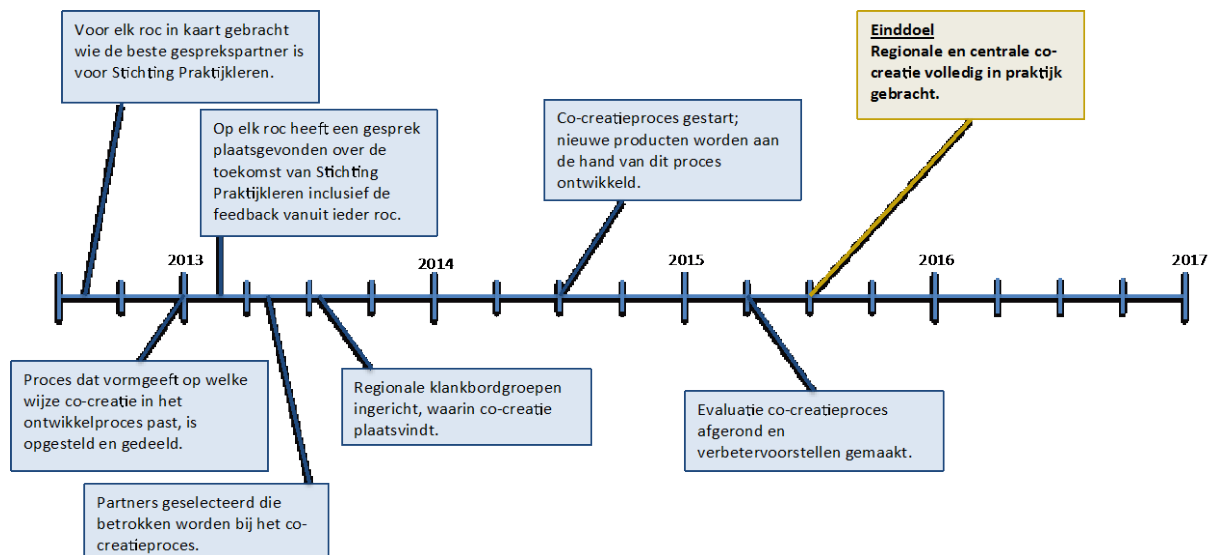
Voor elk roc in kaart gebracht wie de beste gesprekspartner is voor Stichting Praktijkleren.

Op elk roc heeft een gesprek plaatsgevonden over de toekomst van Stichting Praktijkleren inclusief de feedback vanuit ieder roc.

Co-creatieproces gestart; nieuwe producten worden aan de hand van dit proces ontwikkeld.

**Einddoel**
**Regionale en centrale co-creatie volledig in praktijk gebracht.**

2013

2014

2015

2016

2017

Proces dat vormgeeft op welke wijze co-creatie in het ontwikkelproces past, is opgesteld en gedeeld.

Partners geselecteerd die betrokken worden bij het co-creatieproces.

Regionale klankbordgroepen ingericht, waarin co-creatie plaatsvindt.

Evaluatie co-creatieproces afgerond en verbetervoorstellen gemaakt.